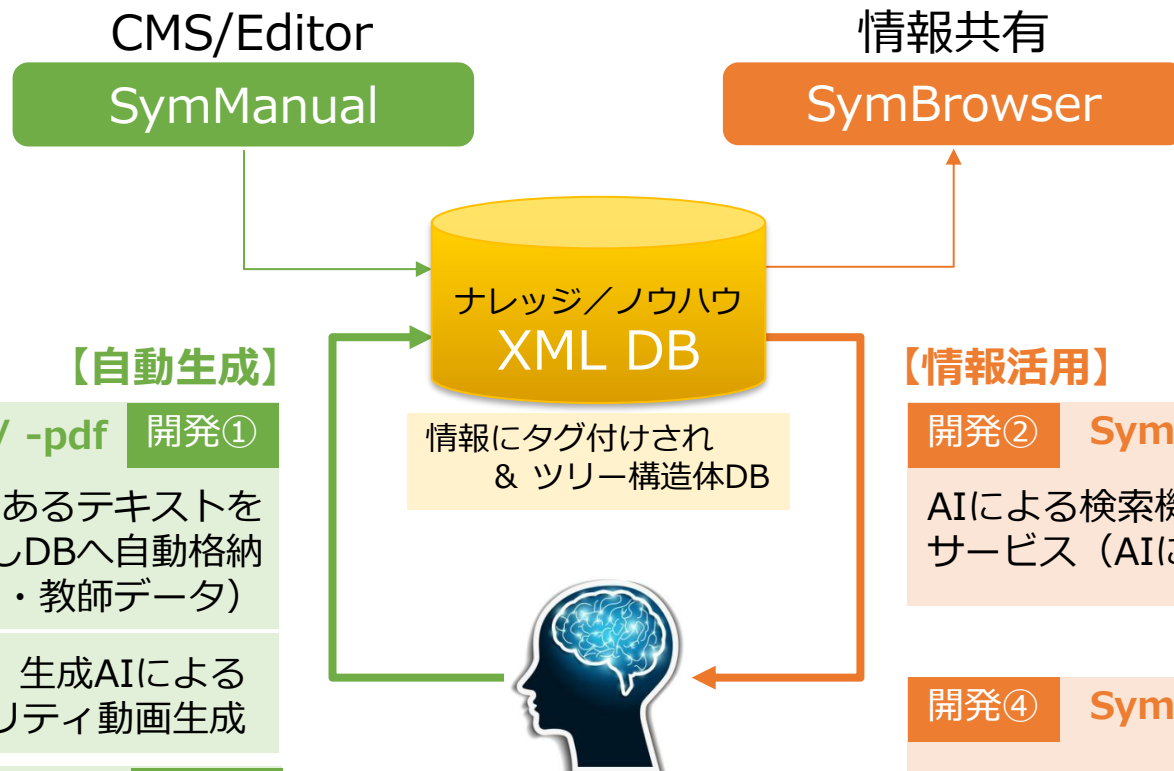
CMS/Editor

SymManual

情報共有

SymBrowser

ナレッジ／ノウハウ
XML DB

情報にタグ付けされ
& ツリー構造体DB

【自動生成】

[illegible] -pdf 開発①

あるテキストを
しDBへ自動格納
・教師データ)

生成AIによる
リティ動画生成

【情報活用】

開発② Sym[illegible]

AIによる検索機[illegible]
サービス（AI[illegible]

開発④ Sym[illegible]